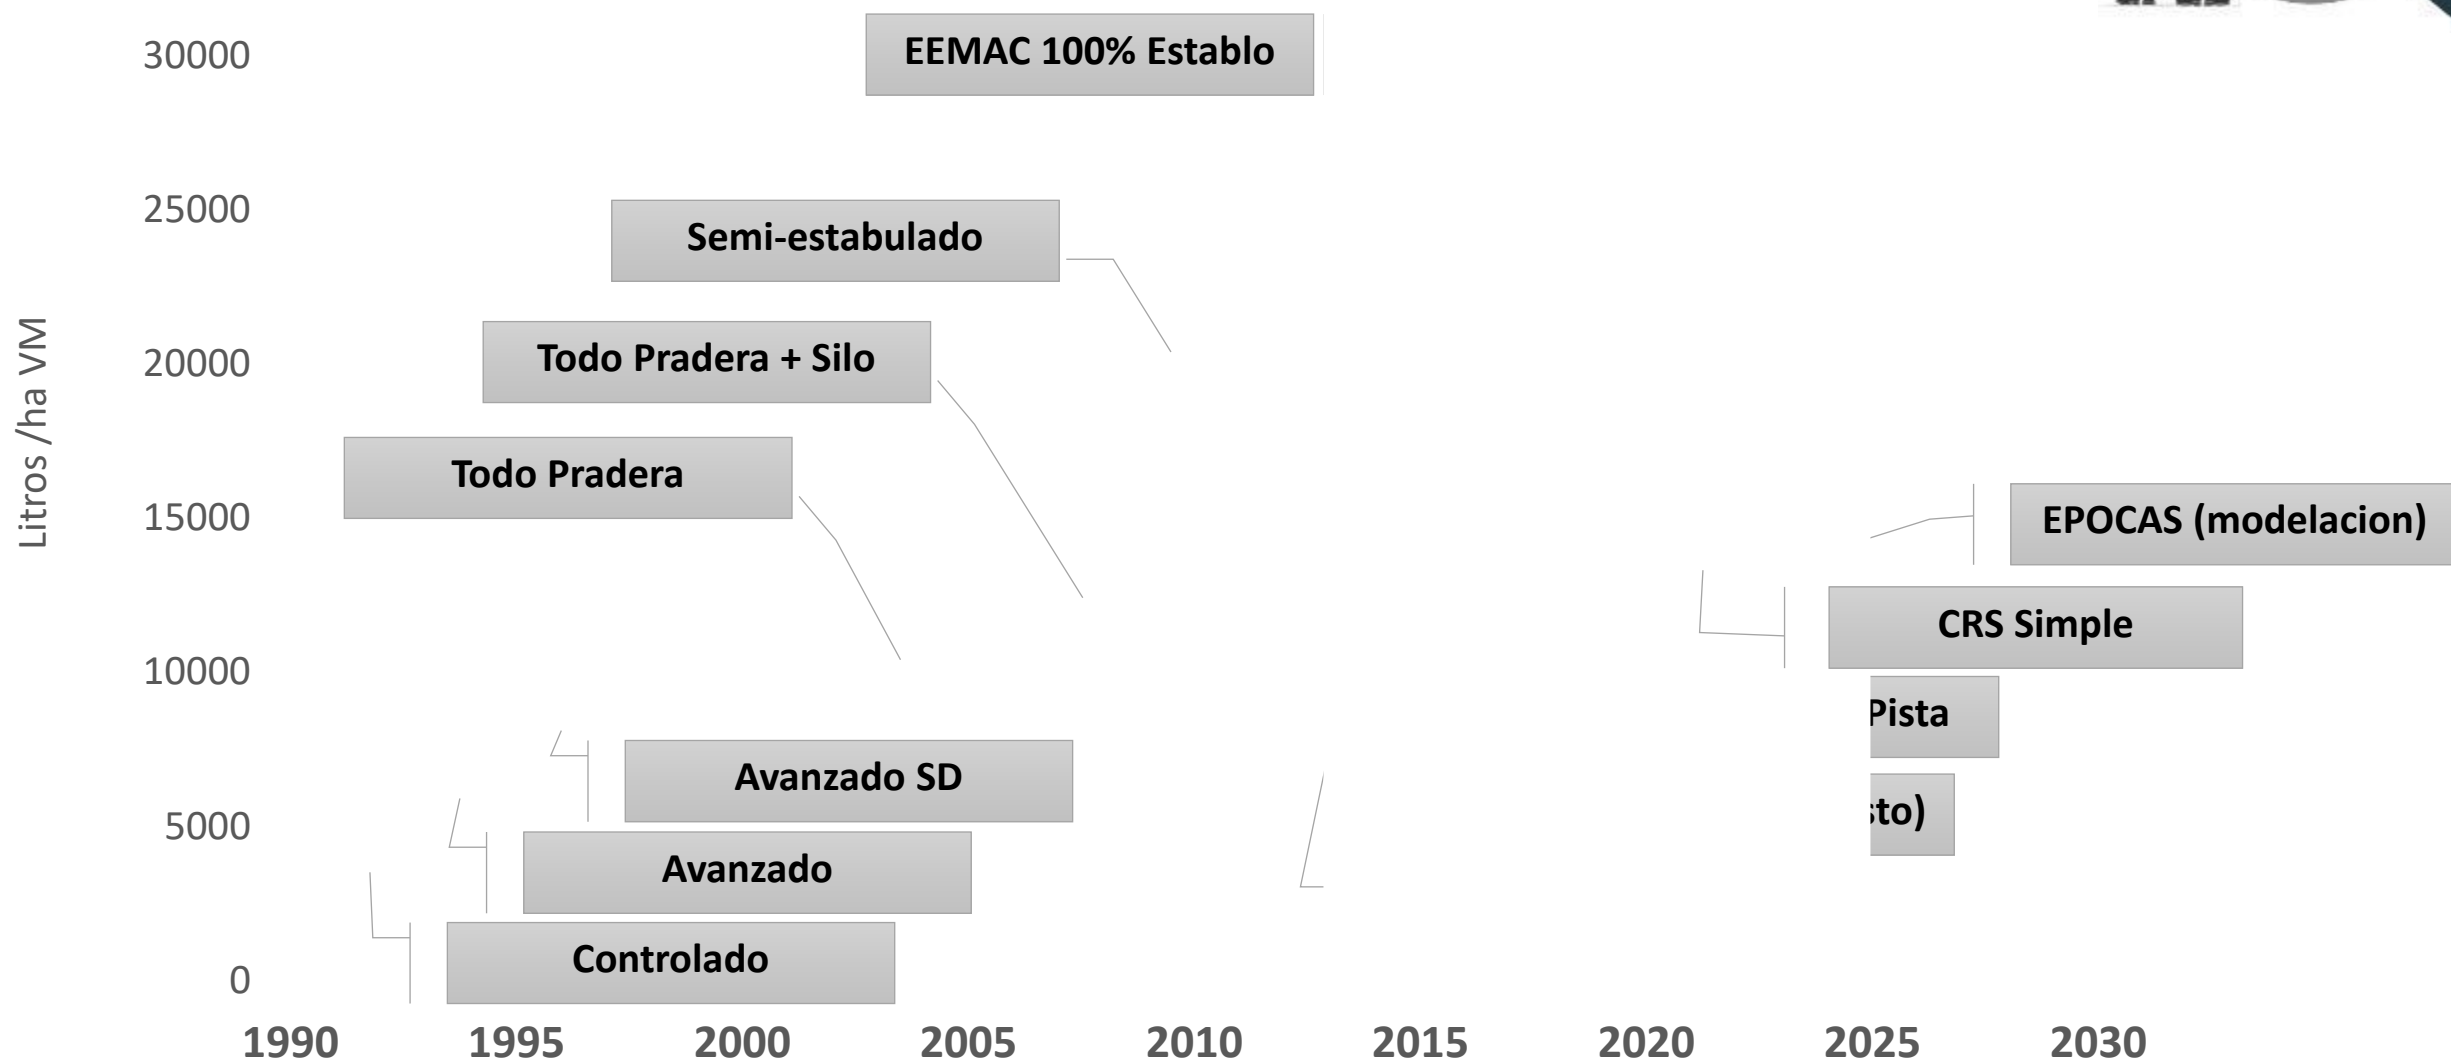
30000
25000
20000
15000
10000
5000
0

Litros /ha VM

EEMAC 100% Establo
Semi-estabulado
Todo Pradera + Silo
Todo Pradera
EPOCAS (modelacion)
CRS Simple
Pista
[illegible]sto)
Avanzado SD
Avanzado
Controlado

1990
1995
2000
2005
2010
2015
2020
2025
2030